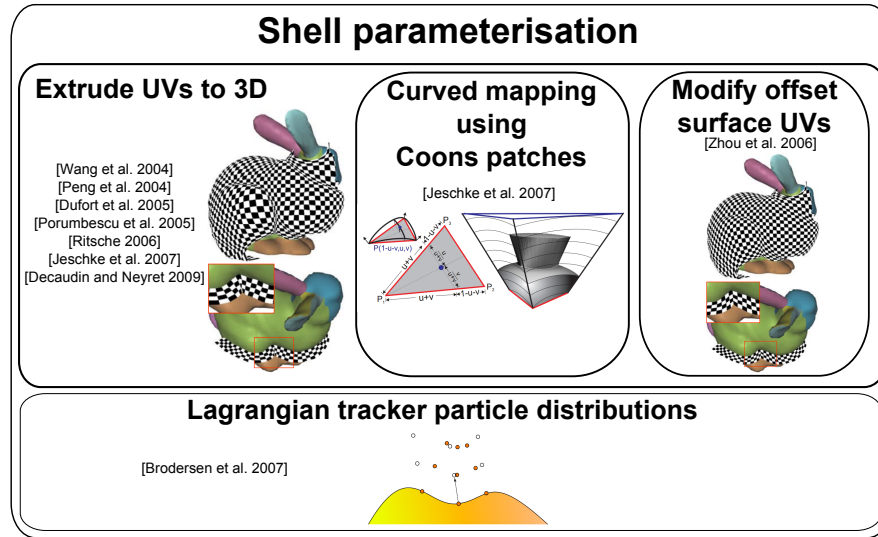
Shell parameterisation

Extrude UVs to 3D

[Wang et al. 2004]
[Peng et al. 2004]
[Dufort et al. 2005]
[Porumbescu et al. 2005]
[Ritsche 2006]
[Jeschke et al. 2007]
[Decaudin and Neyret 2009]

Curved mapping using Coons patches

[Jeschke et al. 2007]

$P(1-u-v,u,v)$ $P_3$ $P_1$ $P_2$ $u+v$ $1-u-v$

Modify offset surface UVs
[Zhou et al. 2006]

Lagrangian tracker particle distributions

[Brodersen et al. 2007]